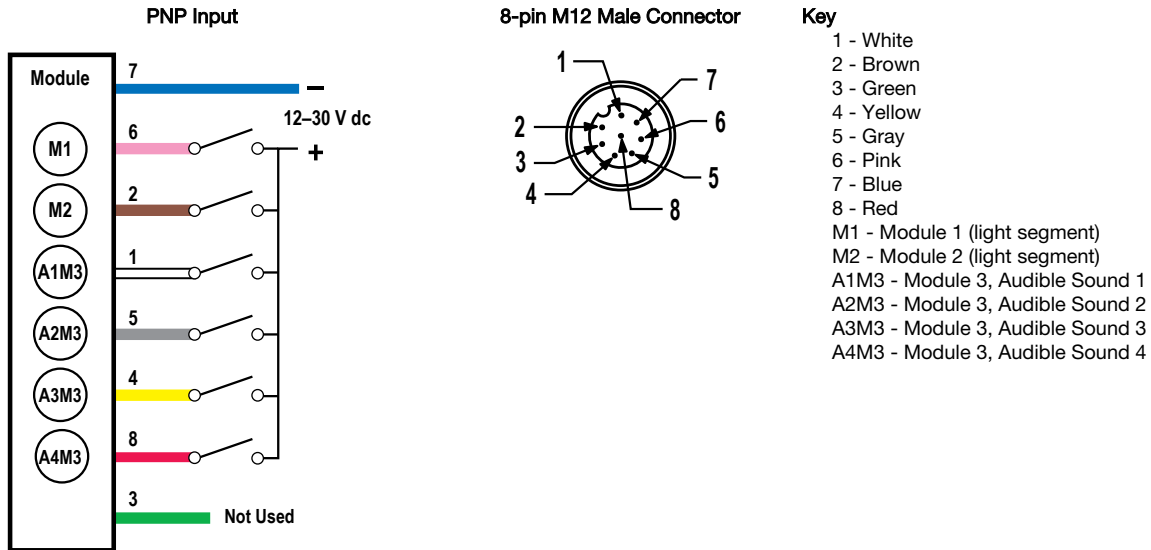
PNP Input

Module

7

–

12–30 V dc

M1

6

+

M2

2

A1M3

1

A2M3

5

A3M3

4

A4M3

8

3

Not Used

8-pin M12 Male Connector

1

7

2

6

3

5

4

8

Key

1 - White
2 - Brown
3 - Green
4 - Yellow
5 - Gray
6 - Pink
7 - Blue
8 - Red
M1 - Module 1 (light segment)
M2 - Module 2 (light segment)
A1M3 - Module 3, Audible Sound 1
A2M3 - Module 3, Audible Sound 2
A3M3 - Module 3, Audible Sound 3
A4M3 - Module 3, Audible Sound 4